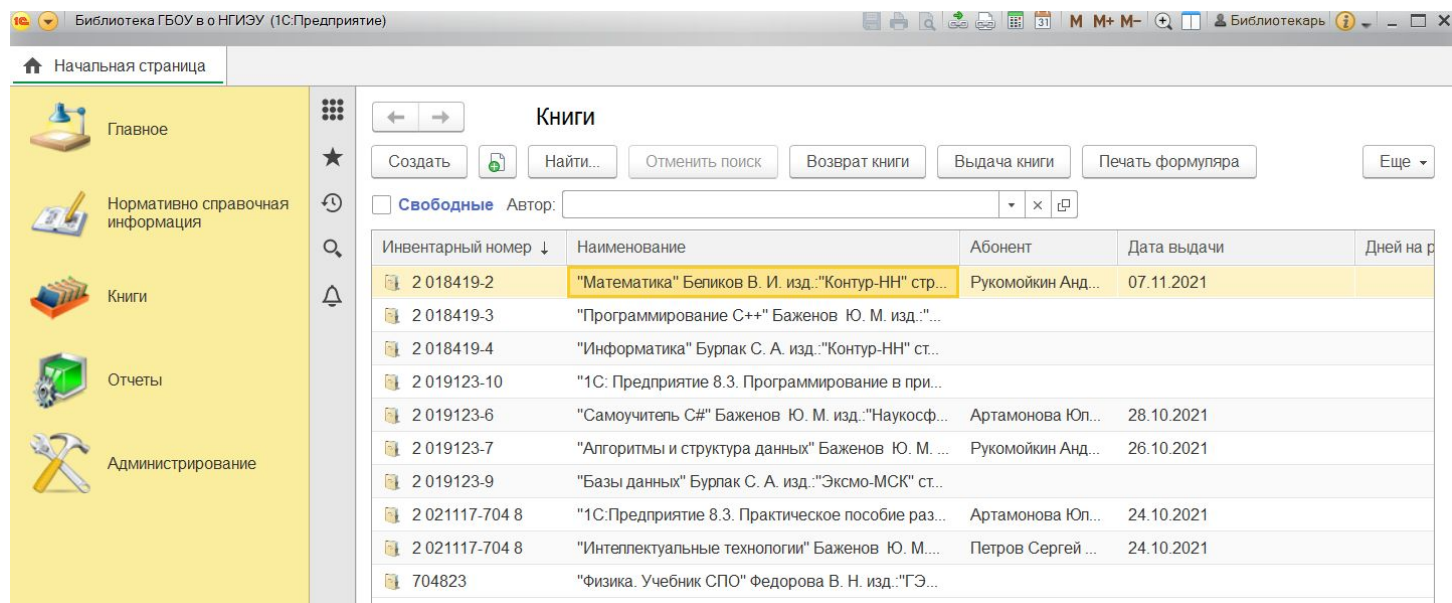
Библиотека ГБОУ в о НГИЭУ (1С:Предприятие)

M M+ M−

Библиотекарь

Начальная страница

Главное

Нормативно справочная информация

Книги

Отчеты

Администрирование

Книги

Создать

Найти...

Отменить поиск

Возврат книги

Выдача книги

Печать формуляра

Еще

Свободные Автор:

| Инвентарный номер ↓ | Наименование | Абонент | Дата выдачи | Дней на р |
|---|---|---|---|---|
| 2 018419-2 | "Математика" Беликов В. И. изд.:"Контур-НН" стр... | Рукомойкин Анд... | 07.11.2021 | |
| 2 018419-3 | "Программирование С++" Баженов Ю. М. изд.:"... | | | |
| 2 018419-4 | "Информатика" Бурлак С. А. изд.:"Контур-НН" ст... | | | |
| 2 019123-10 | "1С: Предприятие 8.3. Программирование в при... | | | |
| 2 019123-6 | "Самоучитель С#" Баженов Ю. М. изд.:"Наукосф... | Артамонова Юл... | 28.10.2021 | |
| 2 019123-7 | "Алгоритмы и структура данных" Баженов Ю. М. ... | Рукомойкин Анд... | 26.10.2021 | |
| 2 019123-9 | "Базы данных" Бурлак С. А. изд.:"Эксмо-МСК" ст... | | | |
| 2 021117-704 8 | "1С:Предприятие 8.3. Практическое пособие раз... | Артамонова Юл... | 24.10.2021 | |
| 2 021117-704 8 | "Интеллектуальные технологии" Баженов Ю. М.... | Петров Сергей ... | 24.10.2021 | |
| 704823 | "Физика. Учебник СПО" Федорова В. Н. изд.:"ГЭ... | | | |